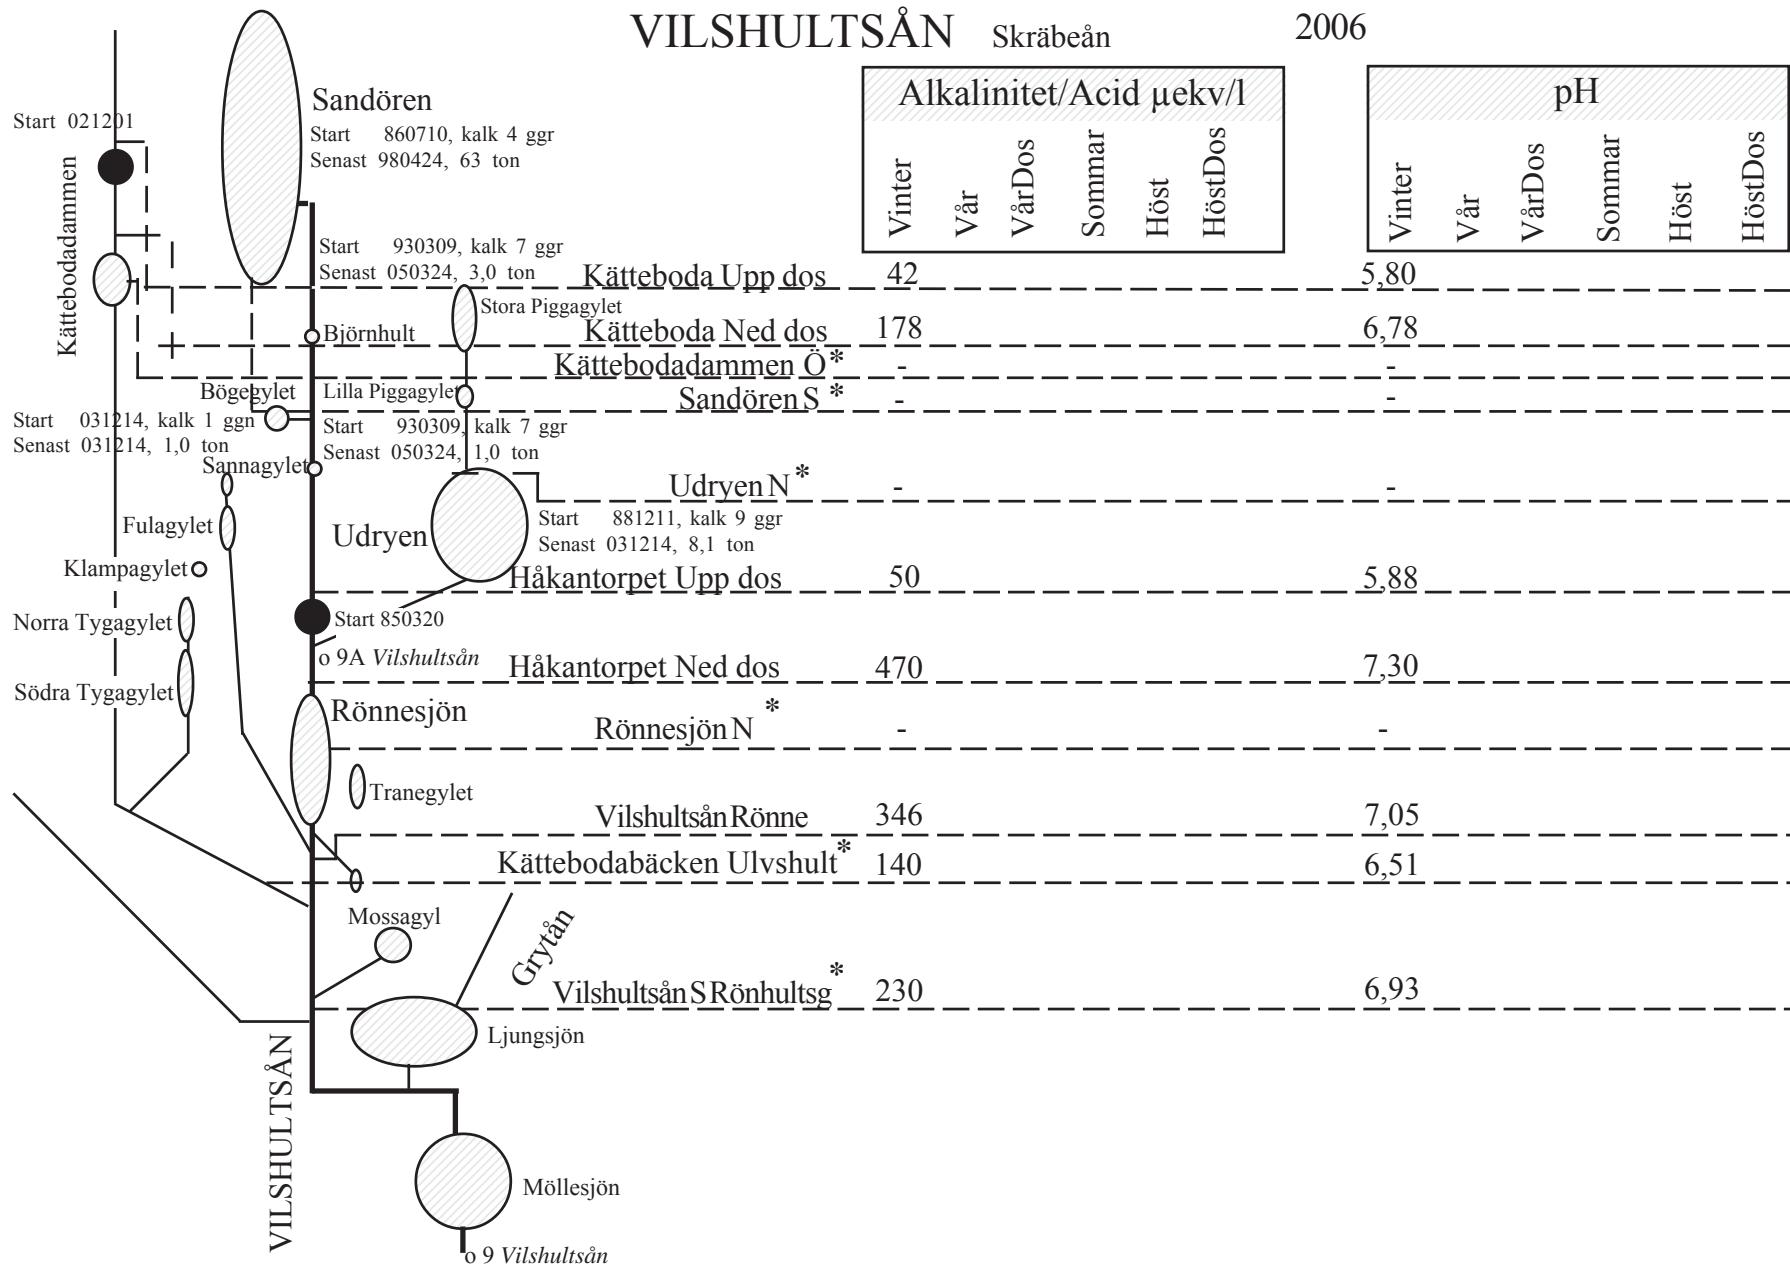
VILSHULTSÅN Skräbeån 2006

| Alkalinitet/Acid µekv/l | | | | | |
|---|---|---|---|---|---|
| Vinter | Vår | VårDos | Sommar | Höst | HöstDos |

| pH | | | | | |
|---|---|---|---|---|---|
| Vinter | Vår | VårDos | Sommar | Höst | HöstDos |

Start 021201
Kättebodadammen
Sandören
Start 860710, kalk 4 ggr
Senast 980424, 63 ton
Start 930309, kalk 7 ggr
Senast 050324, 3,0 ton

| | Alkalinitet Vinter | pH Vinter |
|---|---|---|
| Kätteboda Upp dos | 42 | 5,80 |
| Kätteboda Ned dos | 178 | 6,78 |
| Kättebodadammen Ö* | - | - |
| Sandören S * | - | - |
| Udryen N * | - | - |
| Håkantorpet Upp dos | 50 | 5,88 |
| Håkantorpet Ned dos | 470 | 7,30 |
| Rönnesjön N * | - | - |
| Vilshultsån Rönne | 346 | 7,05 |
| Kättebodabäcken Ulvshult* | 140 | 6,51 |
| Vilshultsån S Rönhultsg* | 230 | 6,93 |

Stora Piggagylet
Björnhult
Bögegylet
Lilla Piggagylet
Start 031214, kalk 1 ggn
Senast 031214, 1,0 ton
Start 930309, kalk 7 ggr
Senast 050324, 1,0 ton
Sannagylet
Fulagylet
Udryen
Start 881211, kalk 9 ggr
Senast 031214, 8,1 ton
Klampagylet
Norra Tygagylet
Start 850320
o 9A Vilshultsån
Södra Tygagylet
Rönnesjön
Tranegylet
Mossagyl
Grytån
Ljungsjön
VILSHULTSÅN
Möllesjön
o 9 Vilshultsån